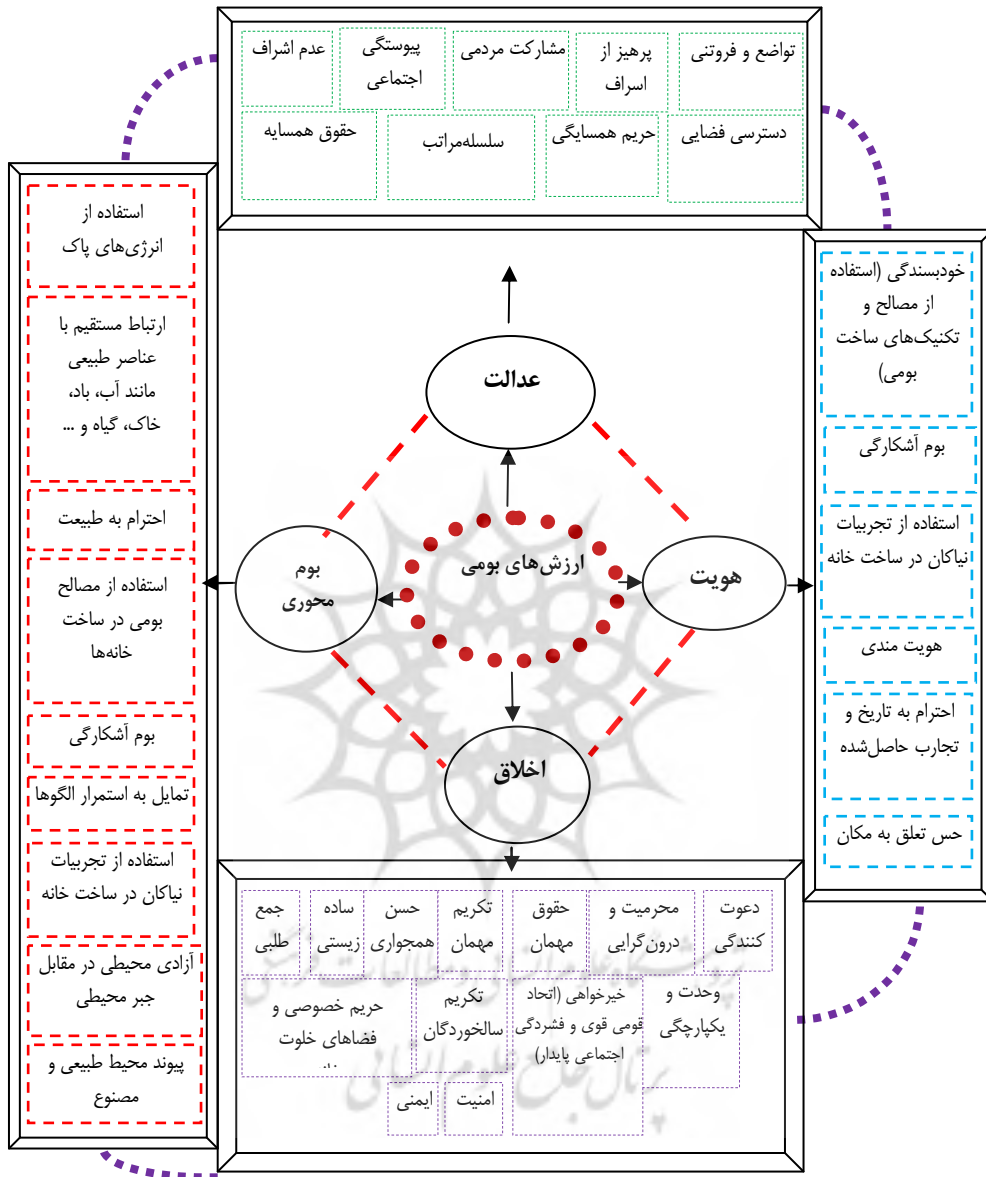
تواضع و فروتنی
پرهیز از اسراف
مشارکت مردمی
پیوستگی اجتماعی
عدم اشراف
دسترسی فضایی
حریم همسایگی
سلسله‌مراتب
حقوق همسایه

استفاده از انرژی‌های پاک
ارتباط مستقیم با عناصر طبیعی مانند آب، باد، خاک، گیاه و ...
احترام به طبیعت
استفاده از مصالح بومی در ساخت خانه‌ها
بوم آشکارگی
تمایل به استمرار الگوها
استفاده از تجربیات نیاکان در ساخت خانه
آزادی محیطی در مقابل جبر محیطی
پیوند محیط طبیعی و مصنوع

عدالت
بوم محوری
ارزش‌های بومی
هویت
اخلاق

خودبسندگی (استفاده از مصالح و تکنیک‌های ساخت بومی)
بوم آشکارگی
استفاده از تجربیات نیاکان در ساخت خانه
هویت مندی
احترام به تاریخ و تجارب حاصل‌شده
حس تعلق به مکان

دعوت کنندگی
محرمیت و درون‌گرایی
حقوق مهمان
تکریم مهمان
حسن همجواری
ساده زیستی
جمع طلبی
وحدت و یکپارچگی
خیرخواهی (اتحاد قومی قوی و فشردگی اجتماعی پایدار)
تکریم سالخوردگان
حریم خصوصی و فضاهای خلوت
امنیت
ایمنی